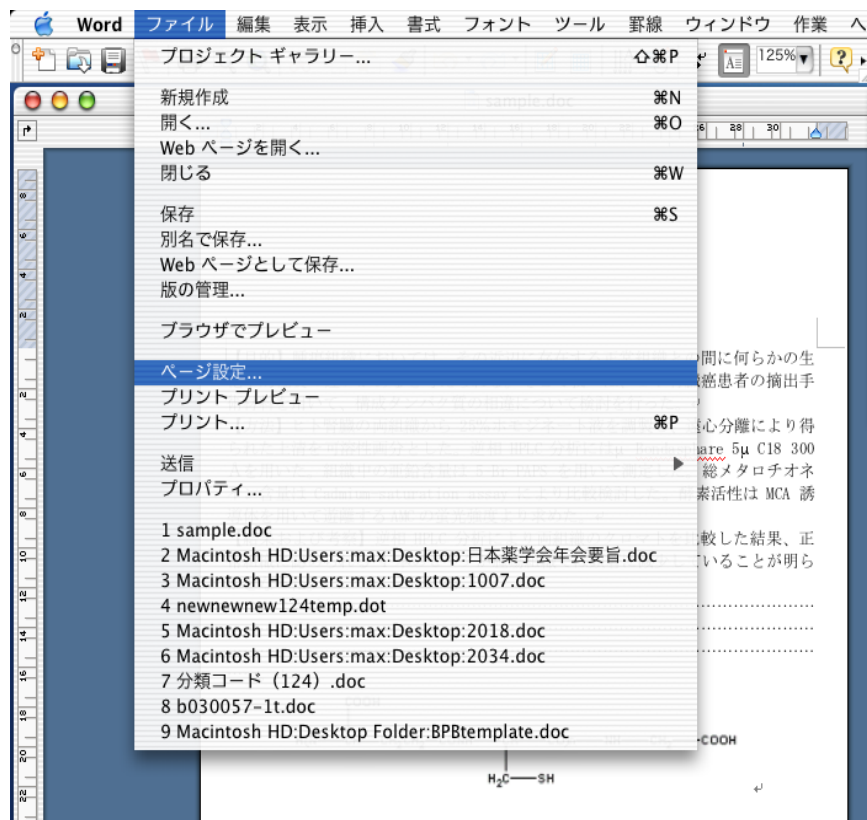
Word ファイル 編集 表示 挿入 書式 フォント ツール 罫線 ウィンドウ 作業 ヘ

プロジェクト ギャラリー... ⇧⌘P

新規作成 ⌘N
開く... ⌘O
Web ページを開く...
閉じる ⌘W

保存 ⌘S
別名で保存...
Web ページとして保存...
版の管理...

ブラウザでプレビュー

ページ設定...
プリント プレビュー
プリント... ⌘P

送信
プロパティ...

1 sample.doc
2 Macintosh HD:Users:max:Desktop:日本薬学会年会要旨.doc
3 Macintosh HD:Users:max:Desktop:1007.doc
4 newnewnew124temp.dot
5 Macintosh HD:Users:max:Desktop:2018.doc
6 Macintosh HD:Users:max:Desktop:2034.doc
7 分類コード（124）.doc
8 b030057-1t.doc
9 Macintosh HD:Desktop Folder:BPBtemplate.doc

125%

sample.doc

間に何らかの生
癌患者の摘出手
遠心分離により得
are 5μ C18 300
総メタロチオネ
素活性は MCA 誘
較した結果、正
ていることが明ら

COOH
$H_2C$—SH